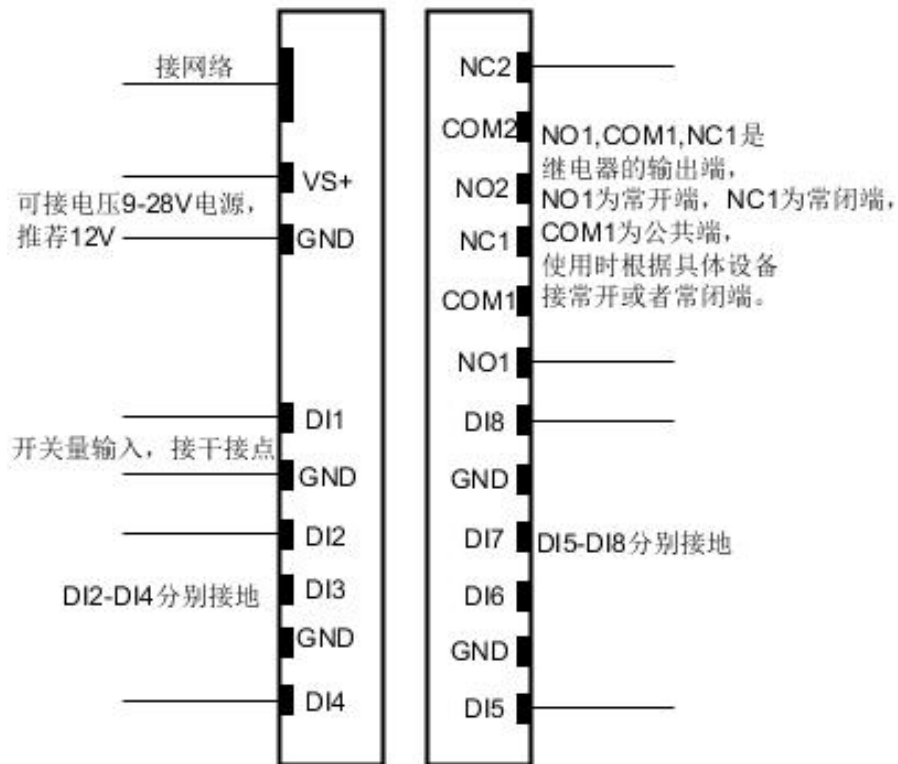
接网络

VS+

可接电压9-28V电源，推荐12V

GND

DI1

开关量输入，接干接点

GND

DI2

DI2-DI4分别接地

DI3

GND

DI4

NC2

COM2

NO1,COM1,NC1是继电器的输出端，NO1为常开端，NC1为常闭端，COM1为公共端，使用时根据具体设备接常开或者常闭端。

NO2

NC1

COM1

NO1

DI8

GND

DI7

DI5-DI8分别接地

DI6

GND

DI5